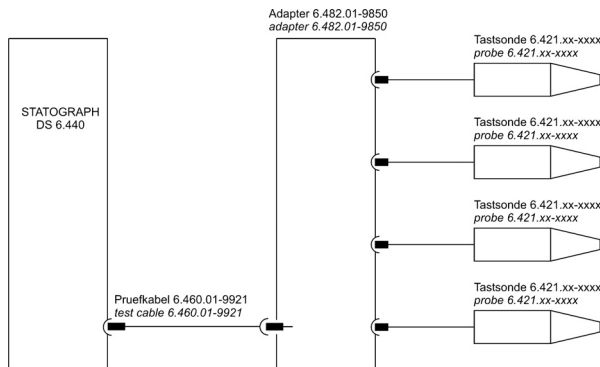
Adapter 6.482.01-9850
adapter 6.482.01-9850

STATOGRAPH
DS 6.440

Tastsonde 6.421.xx-xxxx
probe 6.421.xx-xxxx

Tastsonde 6.421.xx-xxxx
probe 6.421.xx-xxxx

Tastsonde 6.421.xx-xxxx
probe 6.421.xx-xxxx

Tastsonde 6.421.xx-xxxx
probe 6.421.xx-xxxx

Pruefkabel 6.460.01-9921
test cable 6.460.01-9921